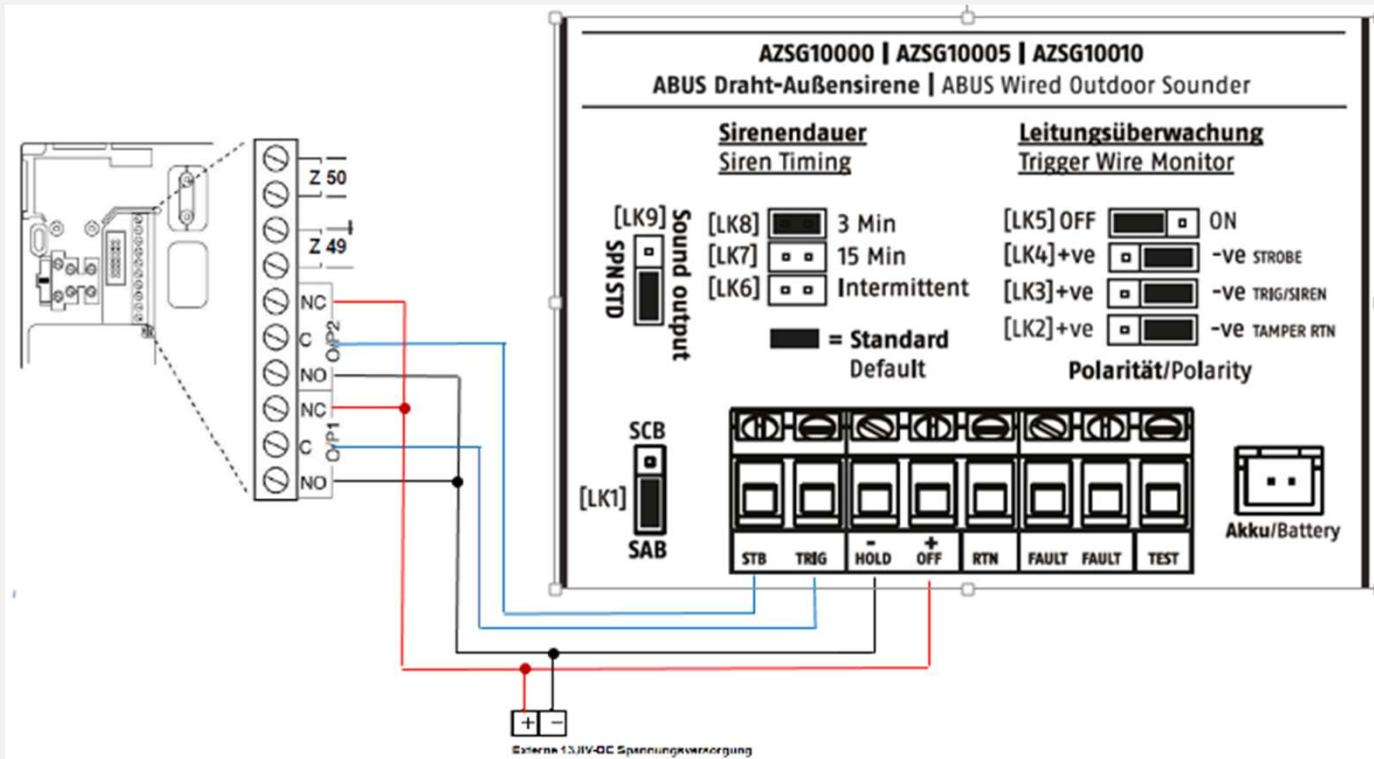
AZSG10000 | AZSG10005 | AZSG10010
ABUS Draht-Außensirene | ABUS Wired Outdoor Sounder

Sirenendauer
Siren Timing

Leitungsüberwachung
Trigger Wire Monitor

[LK9] Sound output
SPN STD

[LK8] 3 Min
[LK7] 15 Min
[LK6] Intermittent

= Standard
Default

[LK5] OFF ON
[LK4] +ve -ve STROBE
[LK3] +ve -ve TRIG/SIREN
[LK2] +ve -ve TAMPER RTN

Polarität/Polarity

SCB
[LK1]
SAB

STB TRIG - HOLD + OFF RTN FAULT FAULT TEST

Akku/Battery

Z 50
Z 49
NC
C
NO
O/P2
NC
C
NO
O/P1

+ −
Externe 13,8V-DC Spannungsversorgung